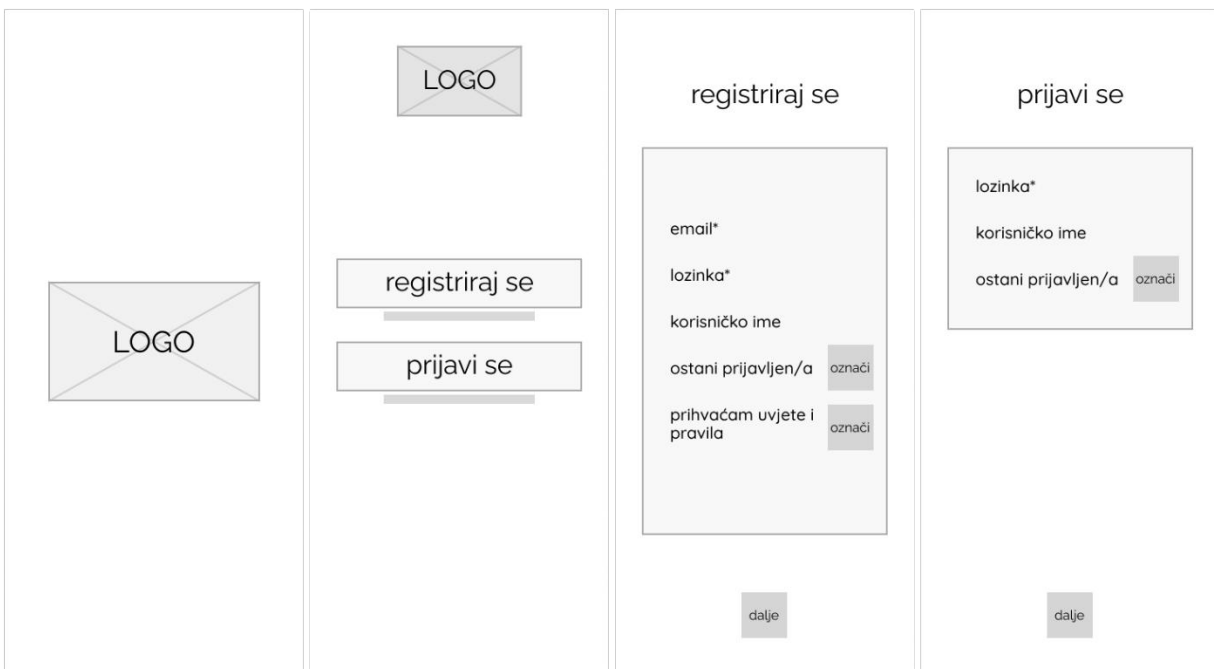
LOGO

LOGO

registriraj se

prijavi se

registriraj se

email*

lozinka*

korisničko ime

ostani prijavljen/a označi

prihvaćam uvjete i pravila označi

dalje

prijavi se

lozinka*

korisničko ime

ostani prijavljen/a označi

dalje